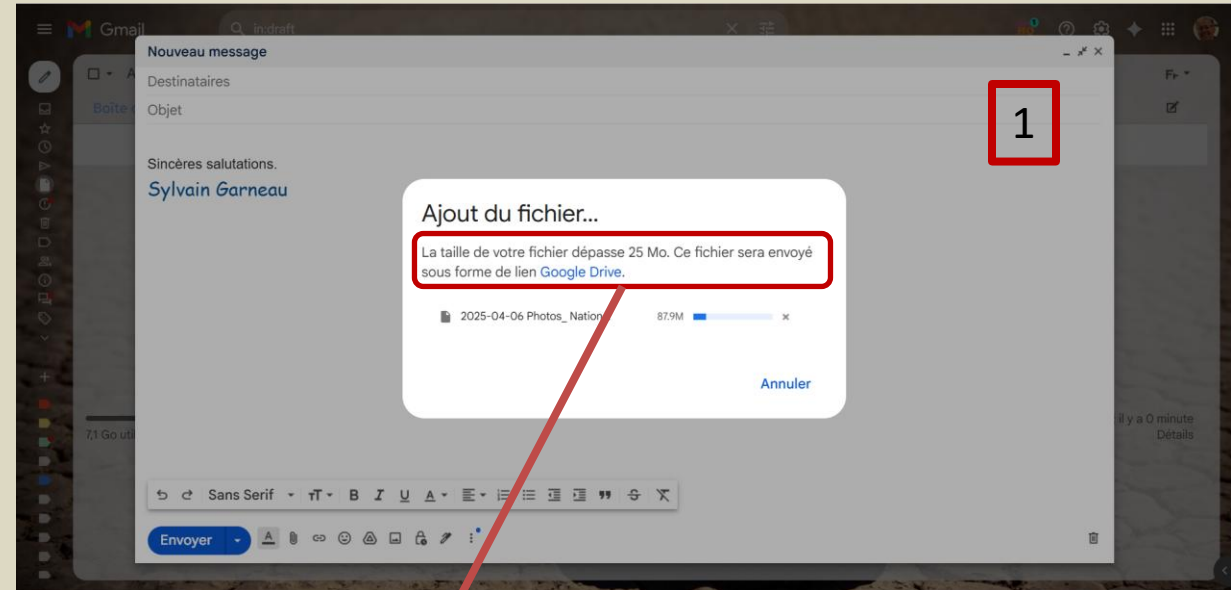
Gmail

in:draft

Nouveau message

Destinataires

Objet

Sincères salutations.

Sylvain Garneau

1

Ajout du fichier...

La taille de votre fichier dépasse 25 Mo. Ce fichier sera envoyé sous forme de lien Google Drive.

2025-04-06 Photos_ Nation

87.9M

Annuler

7,1 Go uti

il y a 0 minute

Détails

Sans Serif

Envoyer

Boîte

Fr